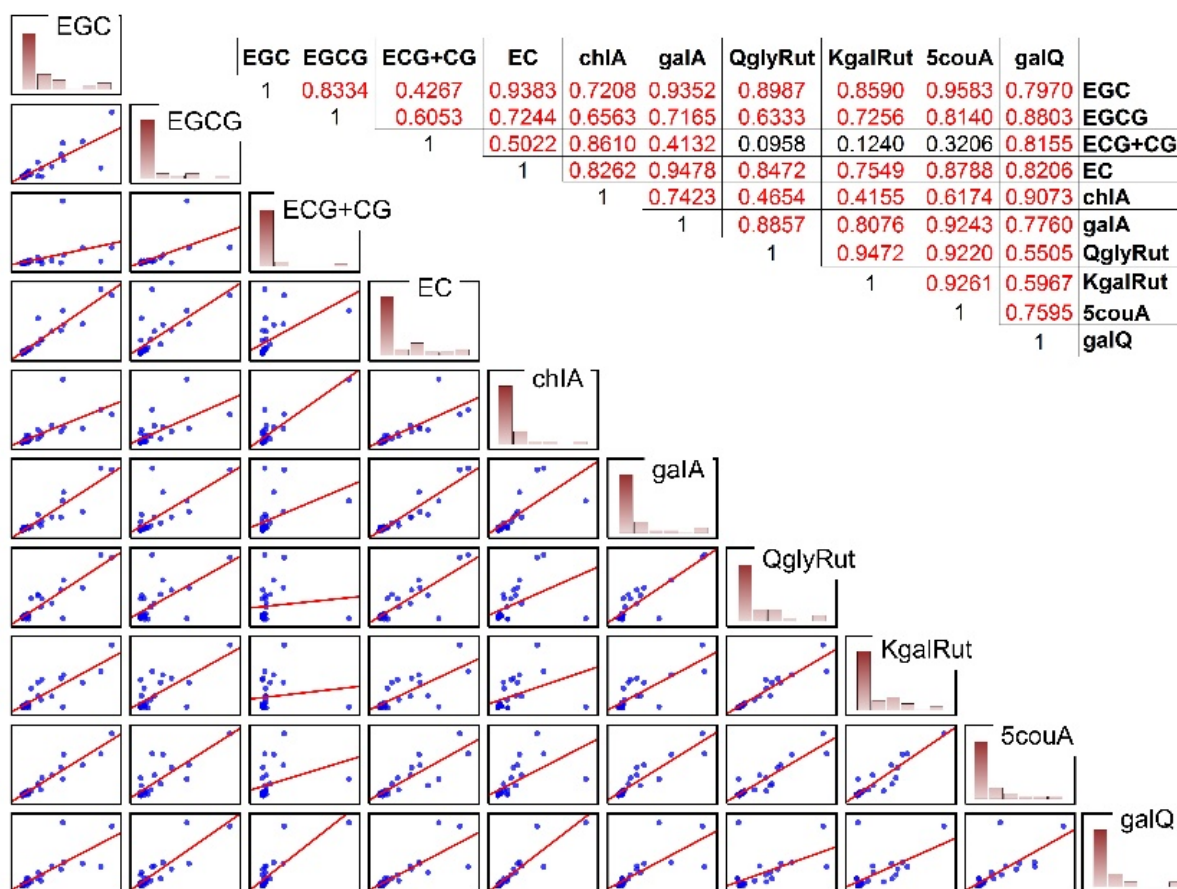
EGC

EGCG

ECG+CG

EC

chlA

galA

QglyRut

KgalRut

5couA

galQ

| EGC | EGCG | ECG+CG | EC | chlA | galA | QglyRut | KgalRut | 5couA | galQ | |
|---|---|---|---|---|---|---|---|---|---|---|
| 1 | 0.8334 | 0.4267 | 0.9383 | 0.7208 | 0.9352 | 0.8987 | 0.8590 | 0.9583 | 0.7970 | EGC |
| | 1 | 0.6053 | 0.7244 | 0.6563 | 0.7165 | 0.6333 | 0.7256 | 0.8140 | 0.8803 | EGCG |
| | | 1 | 0.5022 | 0.8610 | 0.4132 | 0.0958 | 0.1240 | 0.3206 | 0.8155 | ECG+CG |
| | | | 1 | 0.8262 | 0.9478 | 0.8472 | 0.7549 | 0.8788 | 0.8206 | EC |
| | | | | 1 | 0.7423 | 0.4654 | 0.4155 | 0.6174 | 0.9073 | chlA |
| | | | | | 1 | 0.8857 | 0.8076 | 0.9243 | 0.7760 | galA |
| | | | | | | 1 | 0.9472 | 0.9220 | 0.5505 | QglyRut |
| | | | | | | | 1 | 0.9261 | 0.5967 | KgalRut |
| | | | | | | | | 1 | 0.7595 | 5couA |
| | | | | | | | | | 1 | galQ |